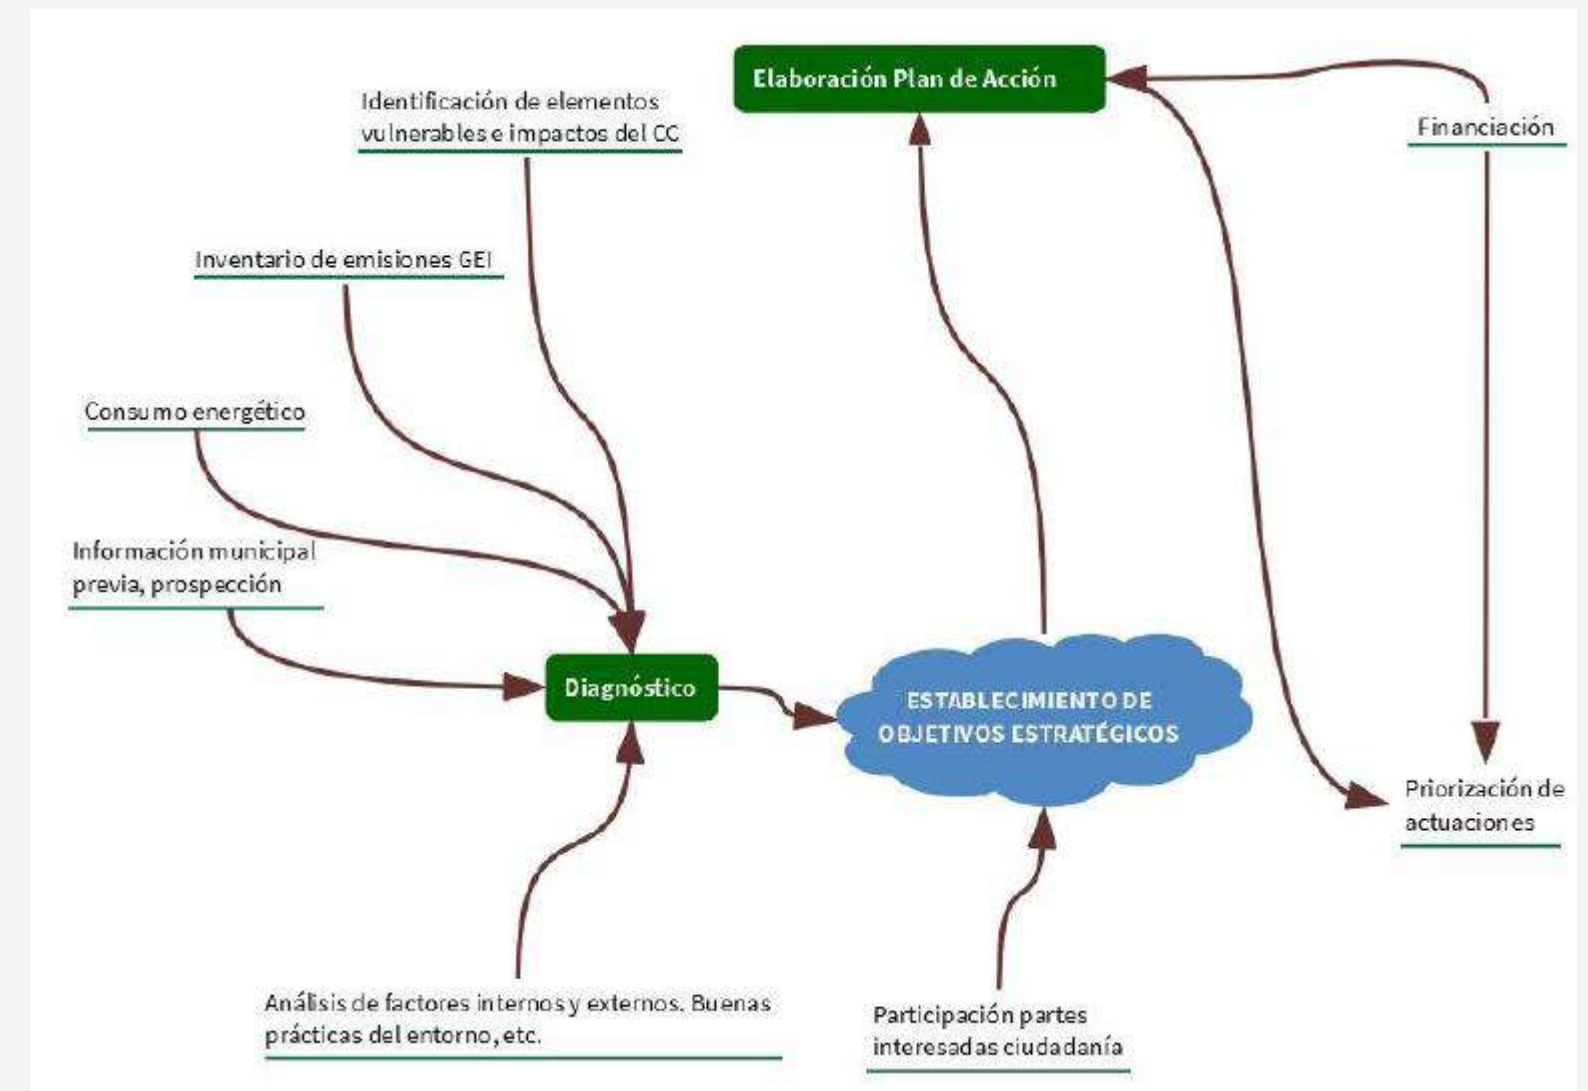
Elaboración Plan de Acción

Identificación de elementos vulnerables e impactos del CC

Financiación

Inventario de emisiones GEI

Consumo energético

Información municipal previa, prospección

Diagnóstico

ESTABLECIMIENTO DE OBJETIVOS ESTRATÉGICOS

Priorización de actuaciones

Análisis de factores internos y externos. Buenas prácticas del entorno, etc.

Participación partes interesadas ciudadanía